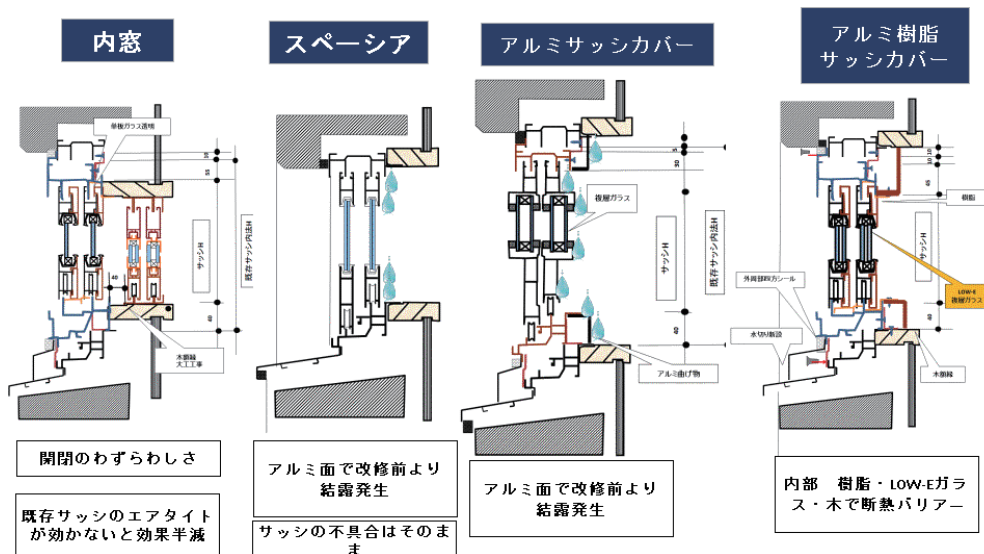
内窓

単板ガラス透明

サッシH

既存サッシ内法H

木額縁
大工工事

開閉のわずらわしさ

既存サッシのエアタイトが効かないと効果半減

スペーシア

アルミ面で改修前より結露発生

サッシの不具合はそのまま

アルミサッシカバー

複層ガラス

サッシH

既存サッシ内法H

アルミ曲げ物

アルミ面で改修前より結露発生

アルミ樹脂
サッシカバー

樹脂

サッシH

外周部四方シール

水切り新設

LOW-E
複層ガラス

木額縁

内部　樹脂・LOW-Eガラス・木で断熱バリアー